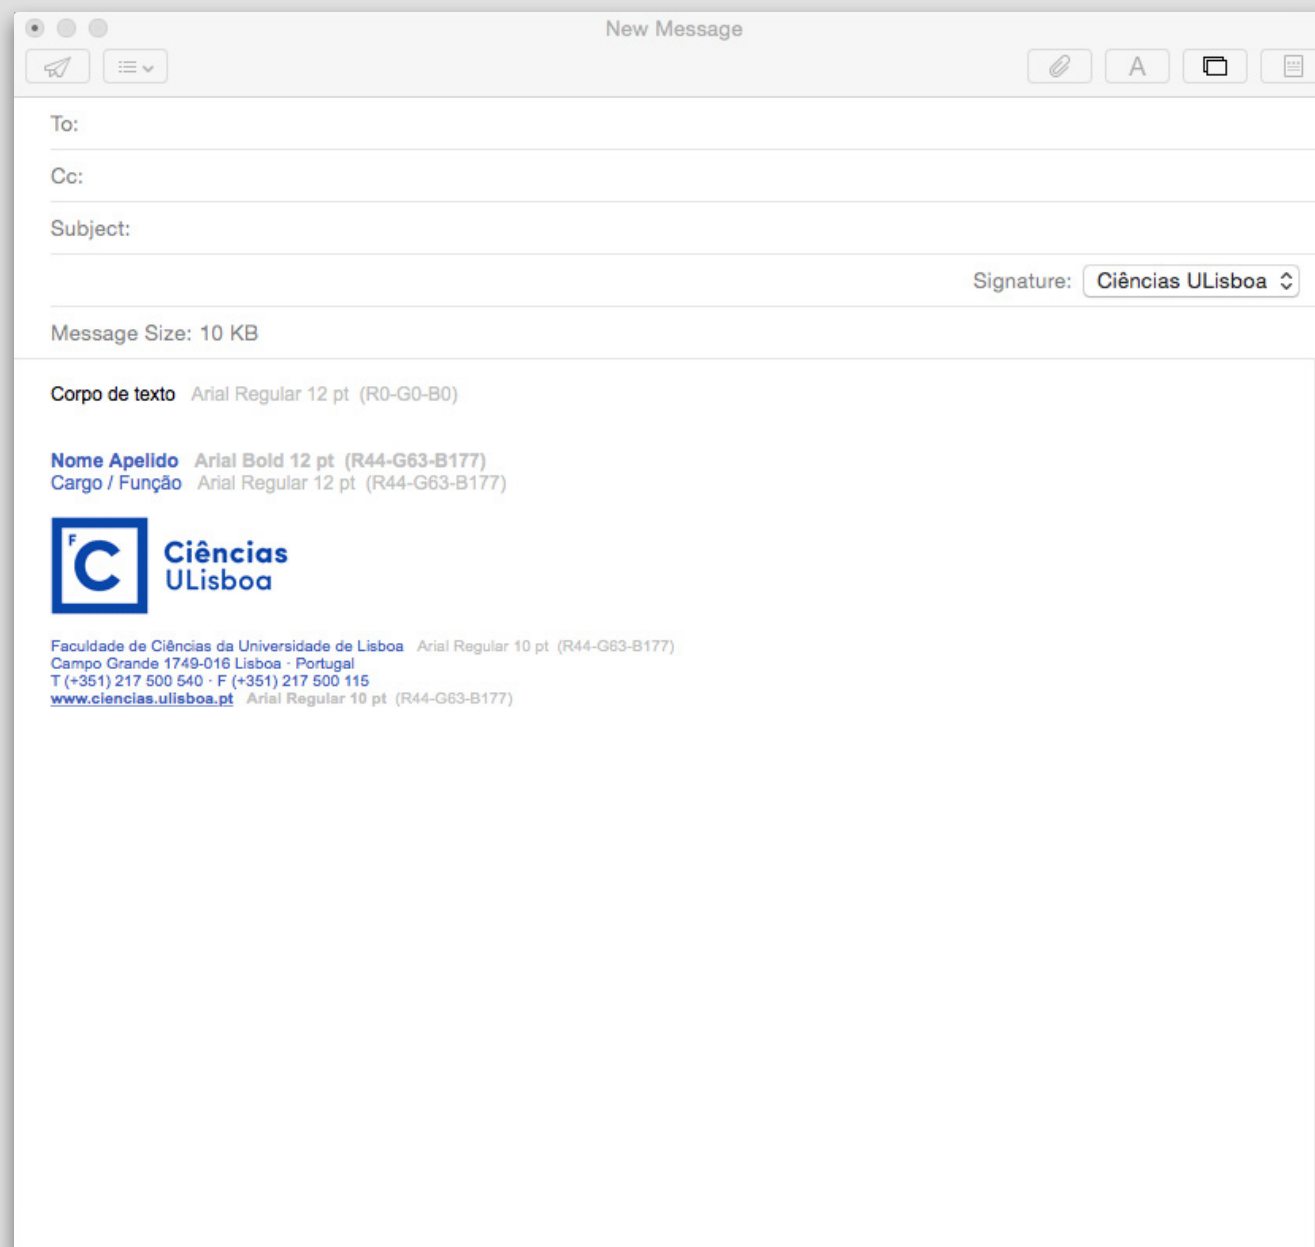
New Message

A

To:

Cc:

Subject:

Signature: Ciências ULisboa

Message Size: 10 KB

Corpo de texto Arial Regular 12 pt (R0-G0-B0)

Nome Apelido Arial Bold 12 pt (R44-G63-B177)
Cargo / Função Arial Regular 12 pt (R44-G63-B177)

F C Ciências ULisboa

Faculdade de Ciências da Universidade de Lisboa Arial Regular 10 pt (R44-G63-B177)
Campo Grande 1749-016 Lisboa · Portugal
T (+351) 217 500 540 · F (+351) 217 500 115
www.ciencias.ulisboa.pt Arial Regular 10 pt (R44-G63-B177)